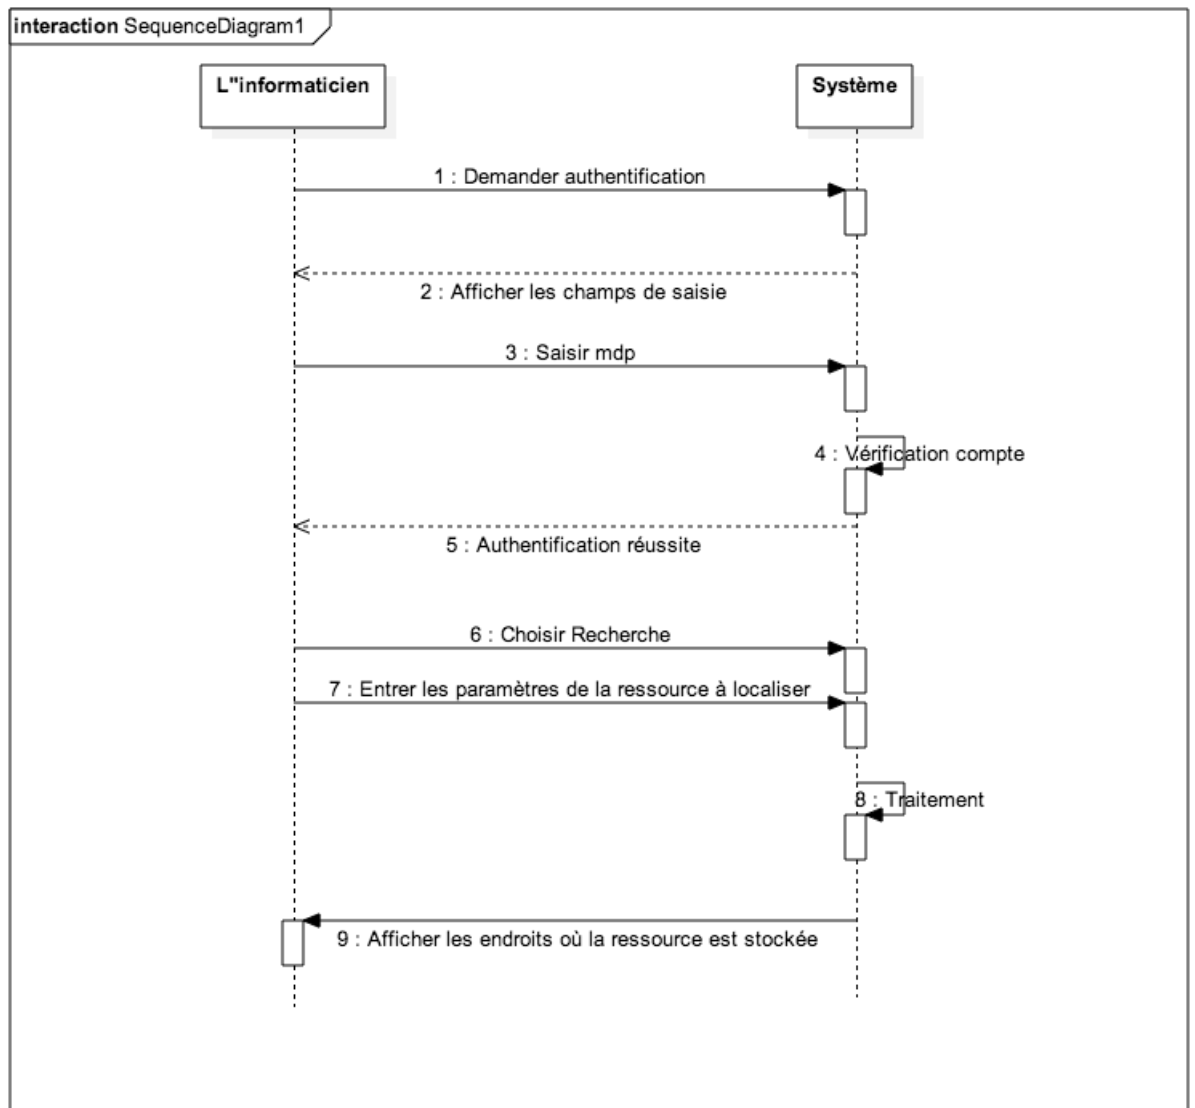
interaction SequenceDiagram1

L"informaticien

Système

1 : Demander authentification

2 : Afficher les champs de saisie

3 : Saisir mdp

4 : Vérification compte

5 : Authentification réussite

6 : Choisir Recherche

7 : Entrer les paramètres de la ressource à localiser

8 : Traitement

9 : Afficher les endroits où la ressource est stockée